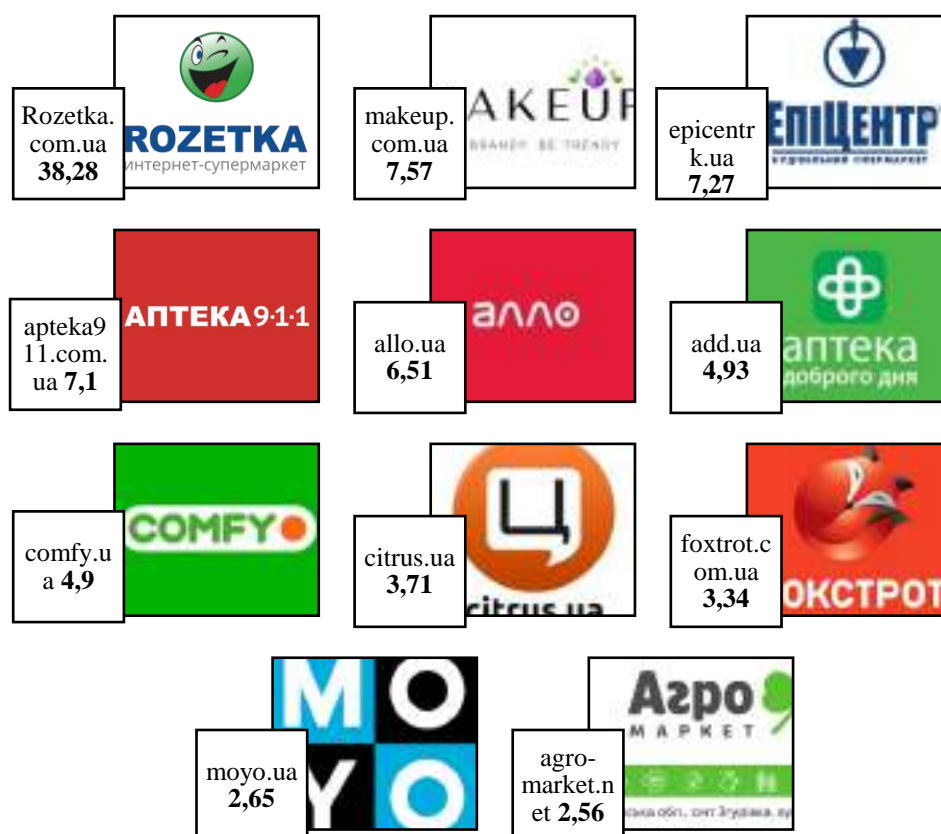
Rozetka.com.ua **38,28**

ROZETKA
интернет-супермаркет

makeup.com.ua **7,57**

AKEUP
BRANDY BE TRENDY

epicentrk.ua **7,27**

ЕПІЦЕНТР
БУДІВЕЛЬНИЙ СУПЕРМАРКЕТ

apteka911.com.ua **7,1**

АПТЕКА 9·1·1

allo.ua **6,51**

алло

add.ua **4,93**

аптека
доброго дня

comfy.ua **4,9**

COMFY

citrus.ua **3,71**

Ц
citrus.ua

foxtrot.com.ua **3,34**

ОКСТРОТ

moyo.ua **2,65**

M O Y O

agro-market.net **2,56**

Агро
МАРКЕТ
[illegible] обл. смт Згурівка, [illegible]